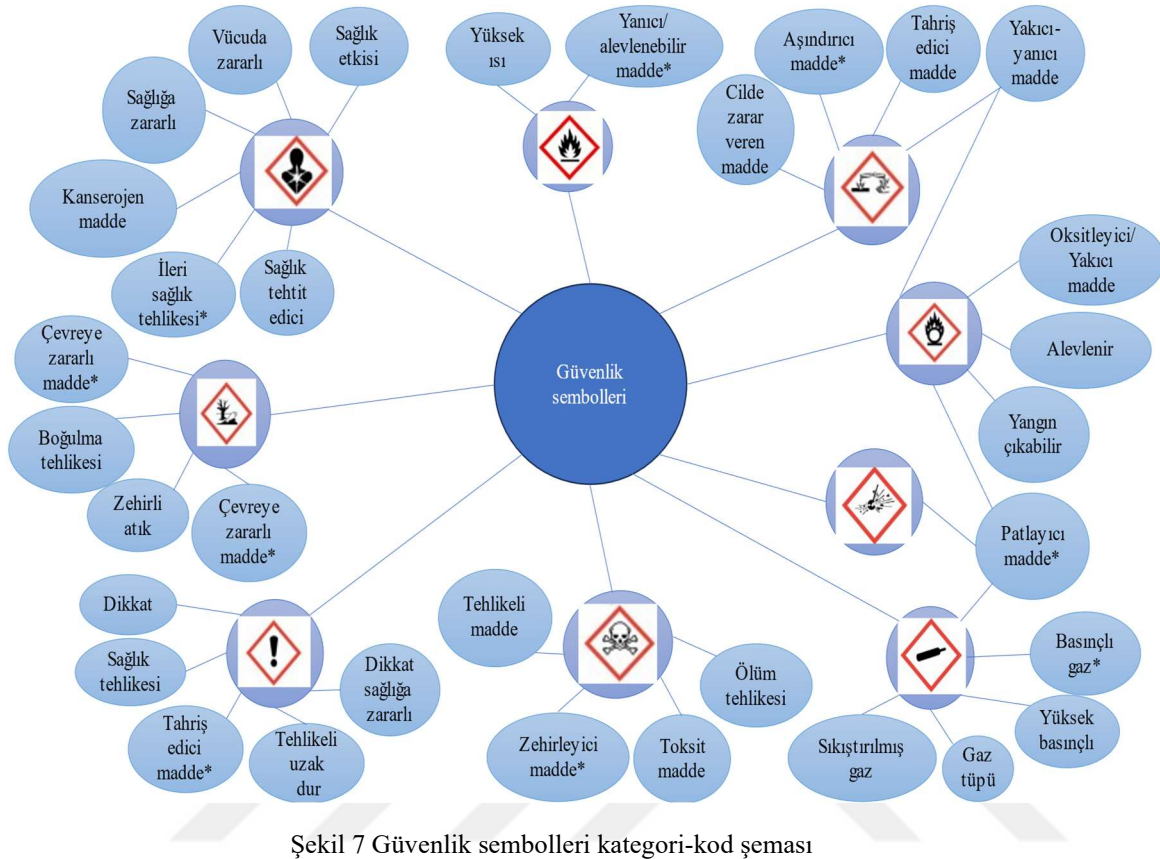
Vücuda zararlı

Sağlık etkisi

Sağlığa zararlı

Kanserojen madde

İleri sağlık tehlikesi*

Sağlık tehtit edici

Yüksek ısı

Yanıcı/ alevlenebilir madde*

Aşındırıcı madde*

Tahriş edici madde

Yakıcı-yanıcı madde

Cilde zarar veren madde

Oksitleyici/ Yakıcı madde

Alevlenir

Yangın çıkabilir

Güvenlik sembolleri

Çevreye zararlı madde*

Boğulma tehlikesi

Zehirli atık

Çevreye zararlı madde*

Patlayıcı madde*

Dikkat

Sağlık tehlikesi

Tahriş edici madde*

Tehlikeli uzak dur

Dikkat sağlığa zararlı

Tehlikeli madde

Ölüm tehlikesi

Zehirleyici madde*

Toksit madde

Basınçlı gaz*

Yüksek basınçlı

Sıkıştırılmış gaz

Gaz tüpü

Şekil 7 Güvenlik sembolleri kategori-kod şeması